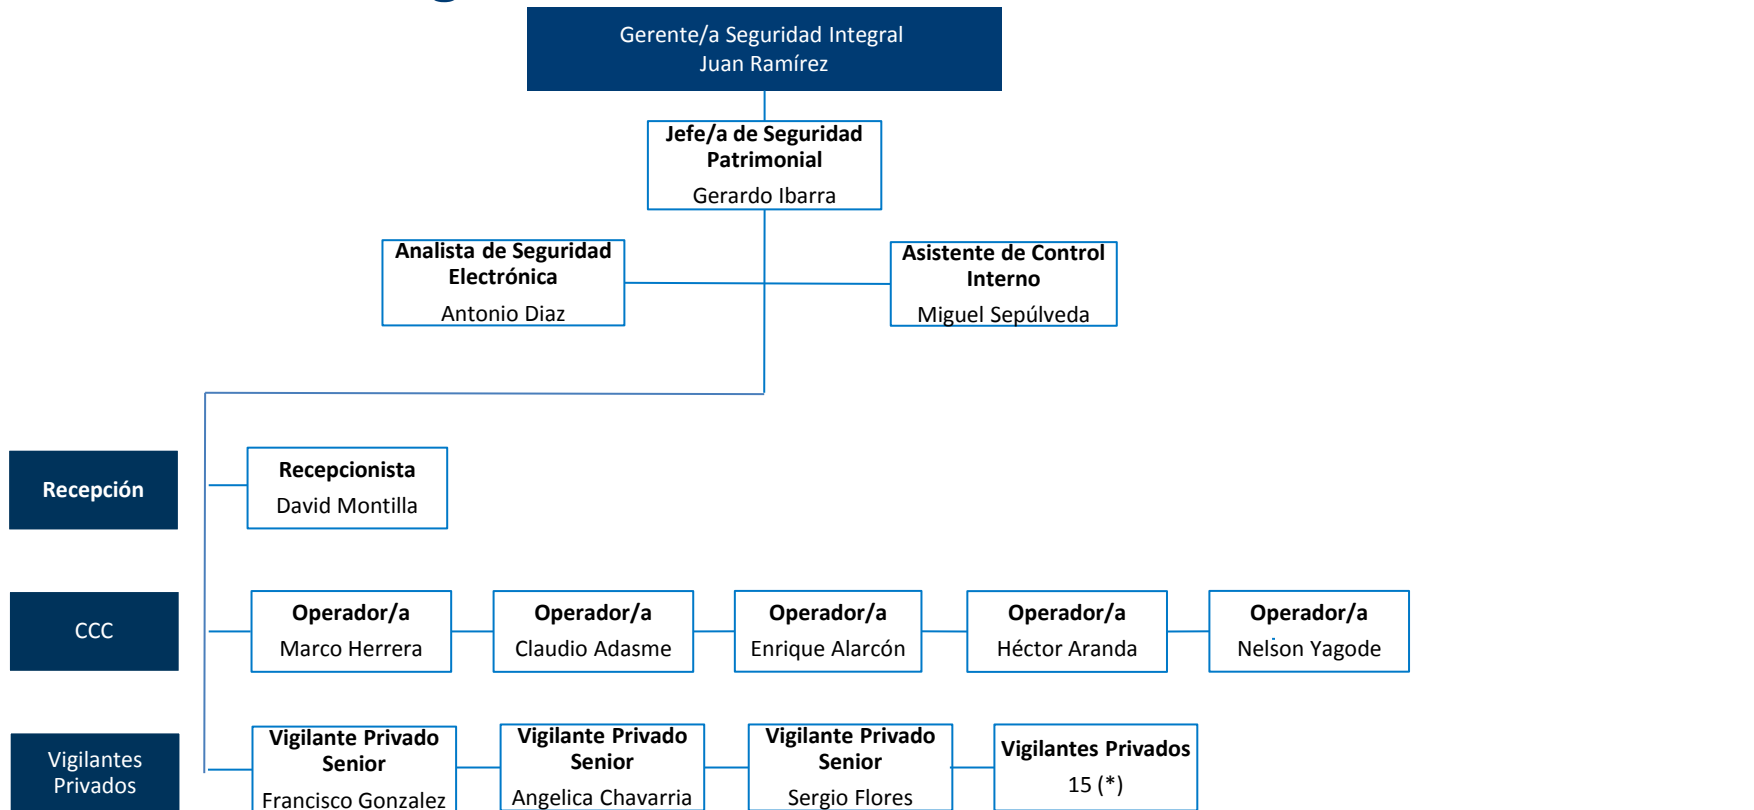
Gerente/a Seguridad Integral
Juan Ramírez

Jefe/a de Seguridad Patrimonial
Gerardo Ibarra

Analista de Seguridad Electrónica
Antonio Diaz

Asistente de Control Interno
Miguel Sepúlveda

Recepción

Recepcionista
David Montilla

CCC

Operador/a
Marco Herrera

Operador/a
Claudio Adasme

Operador/a
Enrique Alarcón

Operador/a
Héctor Aranda

Operador/a
Nelson Yagode

Vigilantes Privados

Vigilante Privado Senior
Francisco Gonzalez

Vigilante Privado Senior
Angelica Chavarria

Vigilante Privado Senior
Sergio Flores

Vigilantes Privados
15 (*)